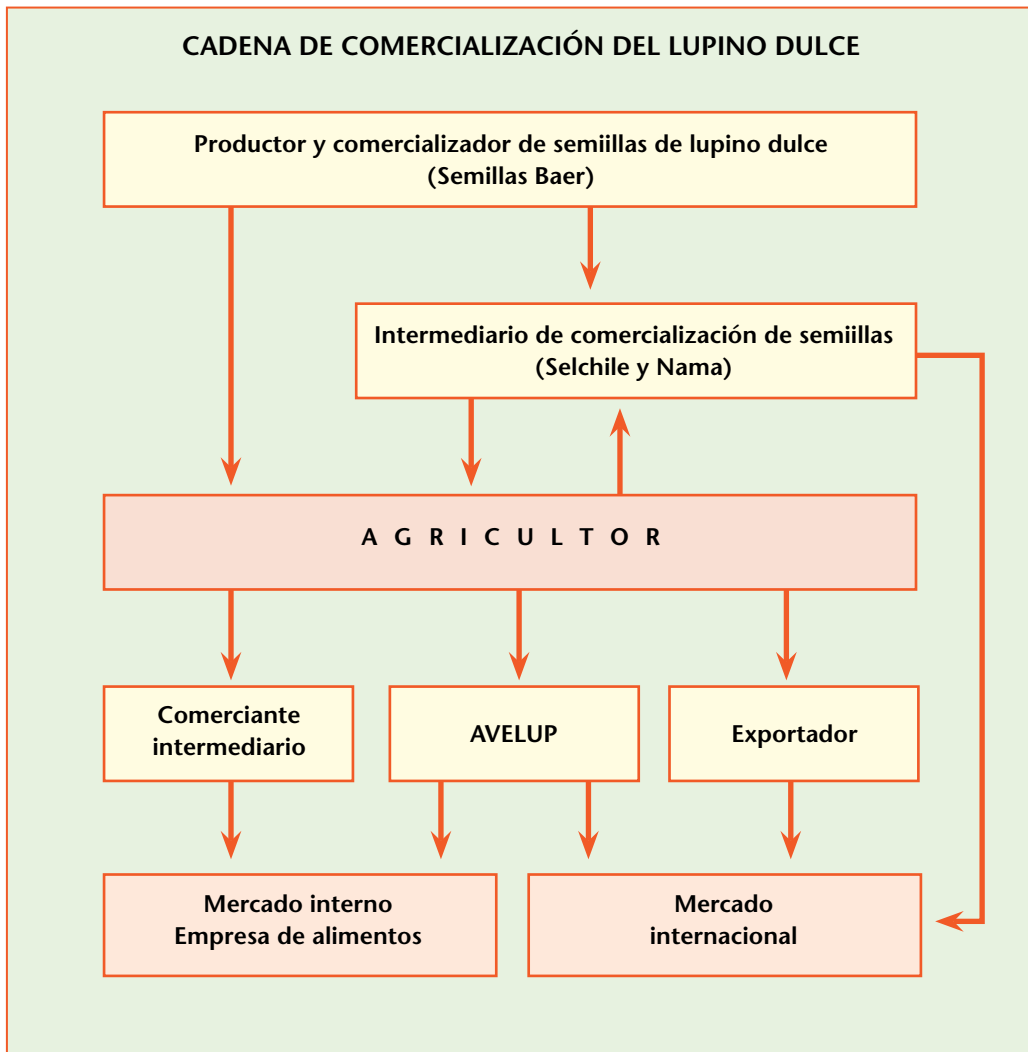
CADENA DE COMERCIALIZACIÓN DEL LUPINO DULCE

Productor y comercializador de semiillas de lupino dulce (Semillas Baer)

Intermediario de comercialización de semiillas (Selchile y Nama)

A G R I C U L T O R

Comerciante intermediario

AVELUP

Exportador

Mercado interno Empresa de alimentos

Mercado internacional